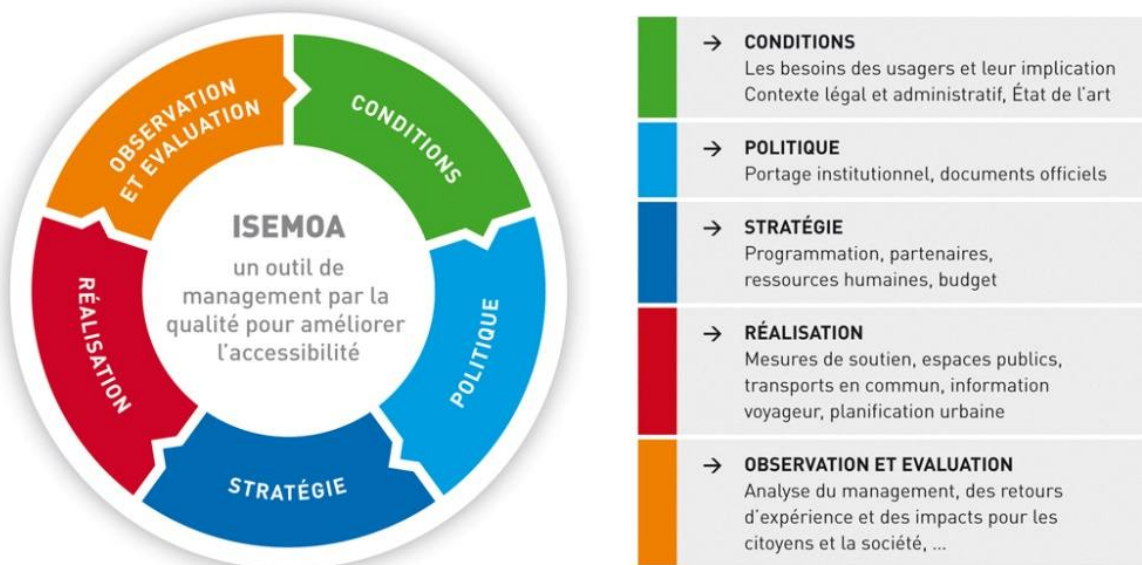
OBSERVATION ET EVALUATION

CONDITIONS

ISEMOA

un outil de management par la qualité pour améliorer l'accessibilité

RÉALISATION

POLITIQUE

STRATÉGIE

→ CONDITIONS
Les besoins des usagers et leur implication
Contexte légal et administratif, État de l'art

→ POLITIQUE
Portage institutionnel, documents officiels

→ STRATÉGIE
Programmation, partenaires, ressources humaines, budget

→ RÉALISATION
Mesures de soutien, espaces publics, transports en commun, information voyageur, planification urbaine

→ OBSERVATION ET EVALUATION
Analyse du management, des retours d'expérience et des impacts pour les citoyens et la société, ...